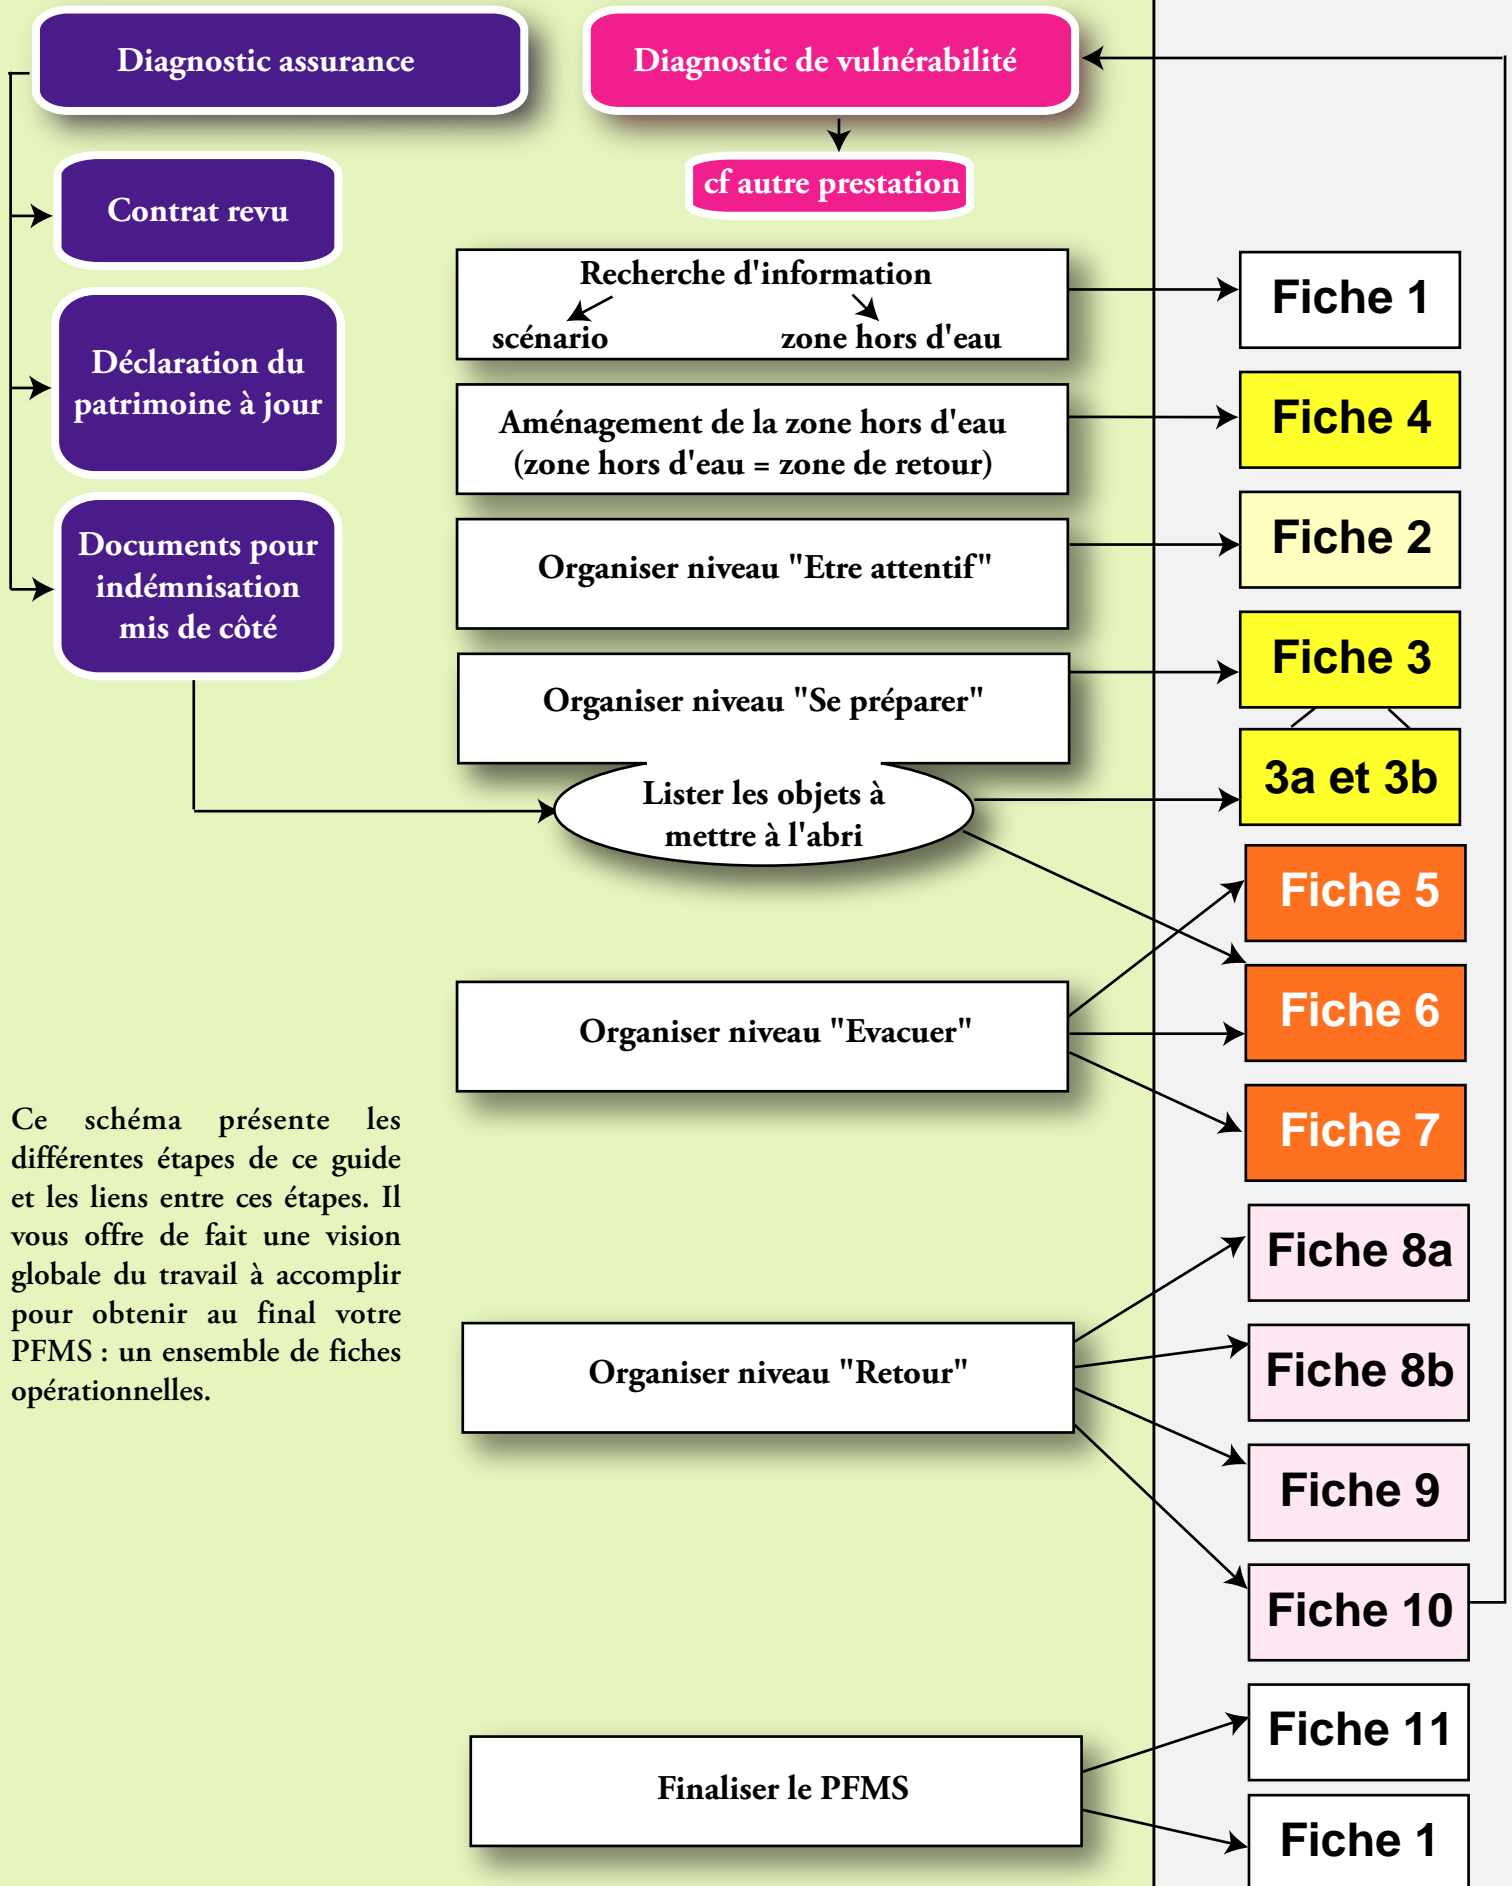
Diagnostic assurance

Diagnostic de vulnérabilité

cf autre prestation

Contrat revu

Déclaration du patrimoine à jour

Documents pour indémnisation mis de côté

Recherche d'information

scénario

zone hors d'eau

Fiche 1

Aménagement de la zone hors d'eau (zone hors d'eau = zone de retour)

Fiche 4

Organiser niveau "Etre attentif"

Fiche 2

Organiser niveau "Se préparer"

Fiche 3

3a et 3b

Lister les objets à mettre à l'abri

Fiche 5

Fiche 6

Organiser niveau "Evacuer"

Fiche 7

Ce schéma présente les différentes étapes de ce guide et les liens entre ces étapes. Il vous offre de fait une vision globale du travail à accomplir pour obtenir au final votre PFMS : un ensemble de fiches opérationnelles.

Fiche 8a

Organiser niveau "Retour"

Fiche 8b

Fiche 9

Fiche 10

Fiche 11

Finaliser le PFMS

Fiche 1